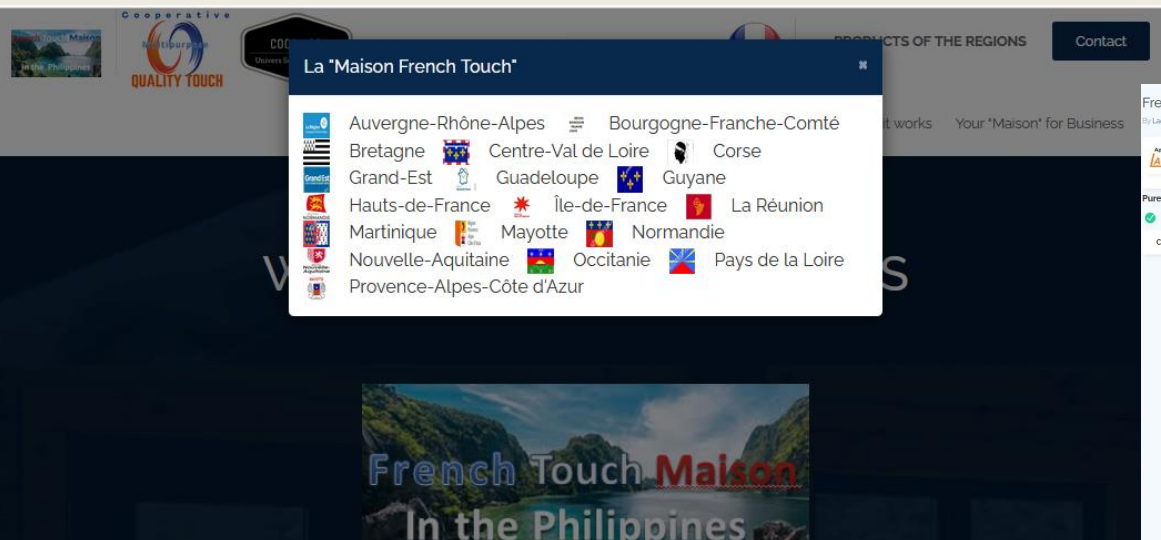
French Touch Maison
In the Philippines

Cooperative
Multipurpose
QUALITY TOUCH

COO

PRODUCTS OF THE REGIONS

Contact

La "Maison French Touch"

✖

Auvergne-Rhône-Alpes Bourgogne-Franche-Comté
Bretagne Centre-Val de Loire Corse
Grand-Est Guadeloupe Guyane
Hauts-de-France Île-de-France La Réunion
Martinique Mayotte Normandie
Nouvelle-Aquitaine Occitanie Pays de la Loire
Provence-Alpes-Côte d'Azur

it works Your "Maison" for Business

W S

French Touch Maison
In the Philippines